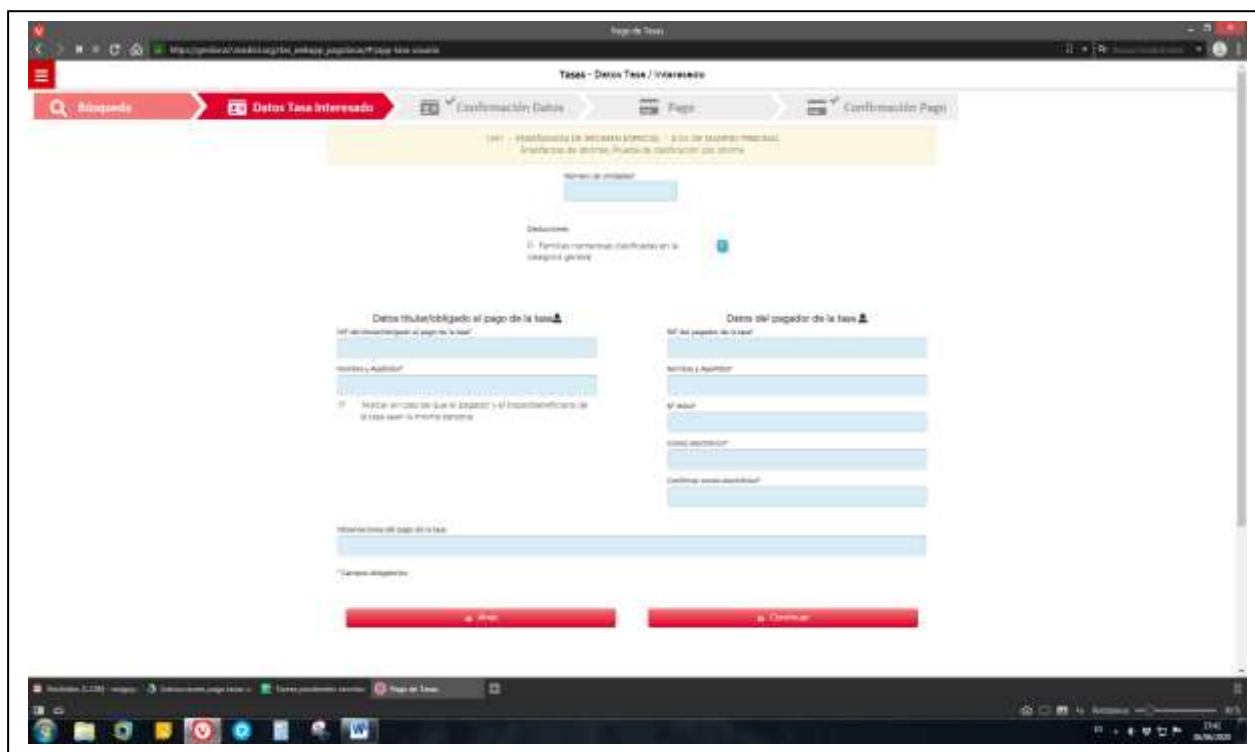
Pago de Tasas

Tasas - Datos Tasa / Interesado

Búsqueda

Datos Tasa Interesado

Confirmación Datos

Pago

Confirmación Pago

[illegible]
Enseñanza de idiomas. Prueba de clasificación por idioma

Número de unidades*

Deducciones

Familias numerosas clasificadas en la categoría general

Datos titular/obligado al pago de la tasa

NIF del titular/obligado al pago de la tasa*

Nombre y Apellidos*

Marcar en caso de que el pagador y el titular/beneficiario de la tasa sean la misma persona

Datos del pagador de la tasa

NIF del pagador de la tasa*

Nombre y Apellidos*

Nº Móvil*

Correo electrónico*

Confirmar correo electrónico*

Observaciones del pago de la tasa

*Campos obligatorios

Atrás

Continuar

Pago de Tasas